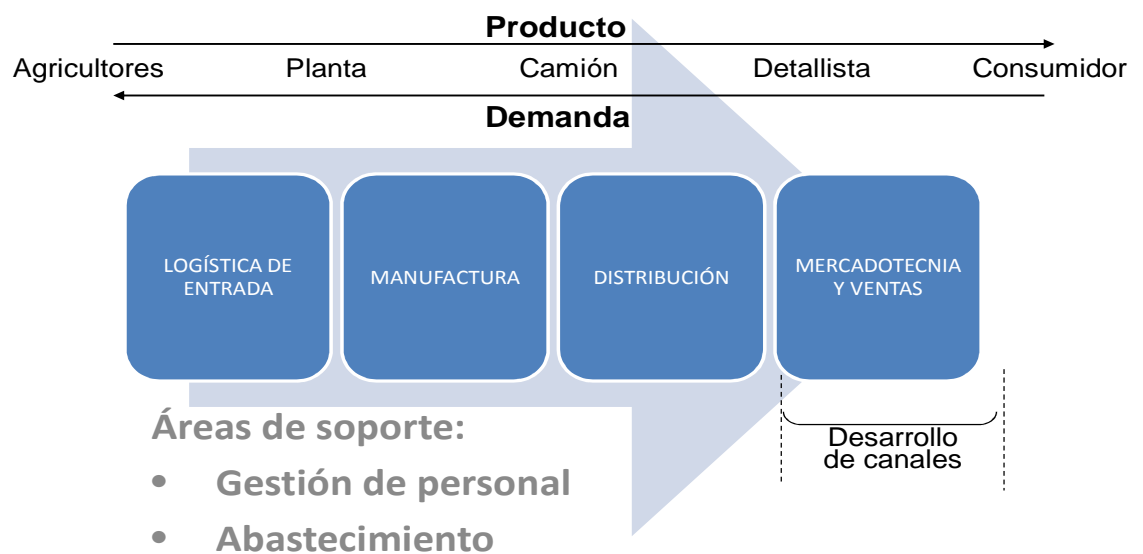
Producto

Agricultores Planta Camión Detallista Consumidor

Demanda

LOGÍSTICA DE ENTRADA

MANUFACTURA

DISTRIBUCIÓN

MERCADOTECNIA Y VENTAS

Áreas de soporte:

• Gestión de personal

• Abastecimiento

Desarrollo de canales